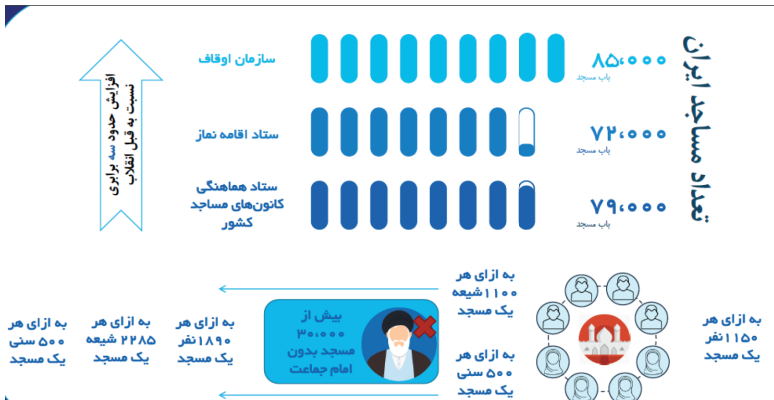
تعداد مساجد ایران

۸۵،۰۰۰
باب مسجد
سازمان اوقاف

۷۲،۰۰۰
باب مسجد
ستاد اقامه نماز

۷۹،۰۰۰
باب مسجد
ستاد هماهنگی کانون‌های مساجد کشور

افزایش حدود سه برابری نسبت به قبل انقلاب

به ازای هر ۱۱۵۰ نفر یک مسجد

به ازای هر ۱۱۰۰ شیعه یک مسجد

به ازای هر ۵۰۰ سنی یک مسجد

بیش از ۳۰،۰۰۰ مسجد بدون امام جماعت

به ازای هر ۱۸۹۰ نفر یک مسجد

به ازای هر ۲۲۸۵ شیعه یک مسجد

به ازای هر ۵۰۰ سنی یک مسجد